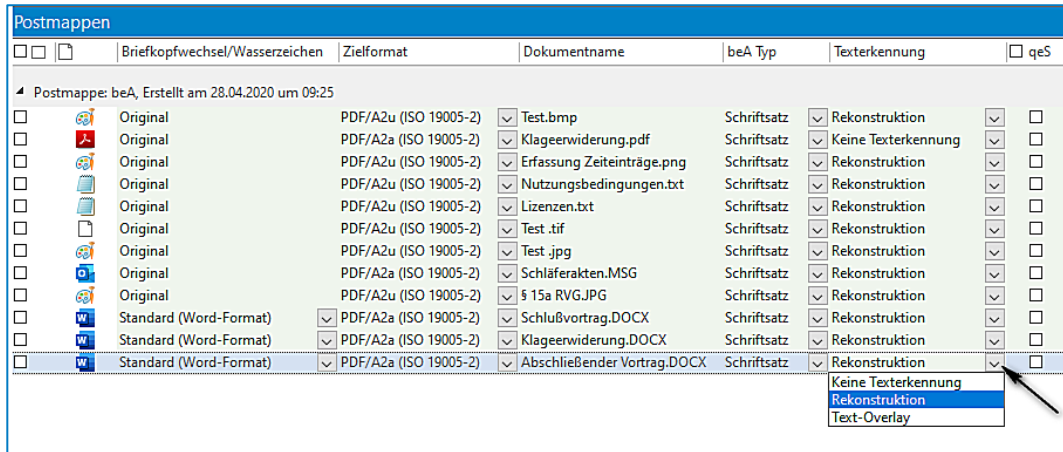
Postmappen

| | Briefkopfwechsel/Wasserzeichen | Zielformat | Dokumentname | beA Typ | Texterkennung | qeS |
|---|---|---|---|---|---|---|
| Postmappe: beA, Erstellt am 28.04.2020 um 09:25 | | | | | | |
| | Original | PDF/A2u (ISO 19005-2) | Test.bmp | Schriftsatz | Rekonstruktion | |
| | Original | PDF/A2a (ISO 19005-2) | Klageerwiderung.pdf | Schriftsatz | Keine Texterkennung | |
| | Original | PDF/A2u (ISO 19005-2) | Erfassung Zeiteinträge.png | Schriftsatz | Rekonstruktion | |
| | Original | PDF/A2u (ISO 19005-2) | Nutzungsbedingungen.txt | Schriftsatz | Rekonstruktion | |
| | Original | PDF/A2u (ISO 19005-2) | Lizenzen.txt | Schriftsatz | Rekonstruktion | |
| | Original | PDF/A2u (ISO 19005-2) | Test .tif | Schriftsatz | Rekonstruktion | |
| | Original | PDF/A2u (ISO 19005-2) | Test .jpg | Schriftsatz | Rekonstruktion | |
| | Original | PDF/A2u (ISO 19005-2) | Schläferakten.MSG | Schriftsatz | Rekonstruktion | |
| | Original | PDF/A2u (ISO 19005-2) | § 15a RVG.JPG | Schriftsatz | Rekonstruktion | |
| | Standard (Word-Format) | PDF/A2u (ISO 19005-2) | Schlußvortrag.DOCX | Schriftsatz | Rekonstruktion | |
| | Standard (Word-Format) | PDF/A2u (ISO 19005-2) | Klageerwiderung.DOCX | Schriftsatz | Rekonstruktion | |
| | Standard (Word-Format) | PDF/A2a (ISO 19005-2) | Abschließender Vortrag.DOCX | Schriftsatz | Rekonstruktion | |

Keine Texterkennung
Rekonstruktion
Text-Overlay